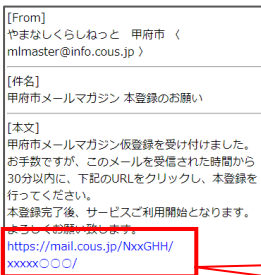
[From]
やまなしくらしねっと　甲府市〈mlmaster@info.cous.jp〉

[件名]
甲府市メールマガジン 本登録のお願い

[本文]
甲府市メールマガジン仮登録を受け付けました。
お手数ですが、このメールを受信された時間から30分以内に、下記のURLをクリックし、本登録を行ってください。
本登録完了後、サービスご利用開始となります。
よろしくお願い致します。
https://mail.cous.jp/NxxGHH/xxxxx○○○/